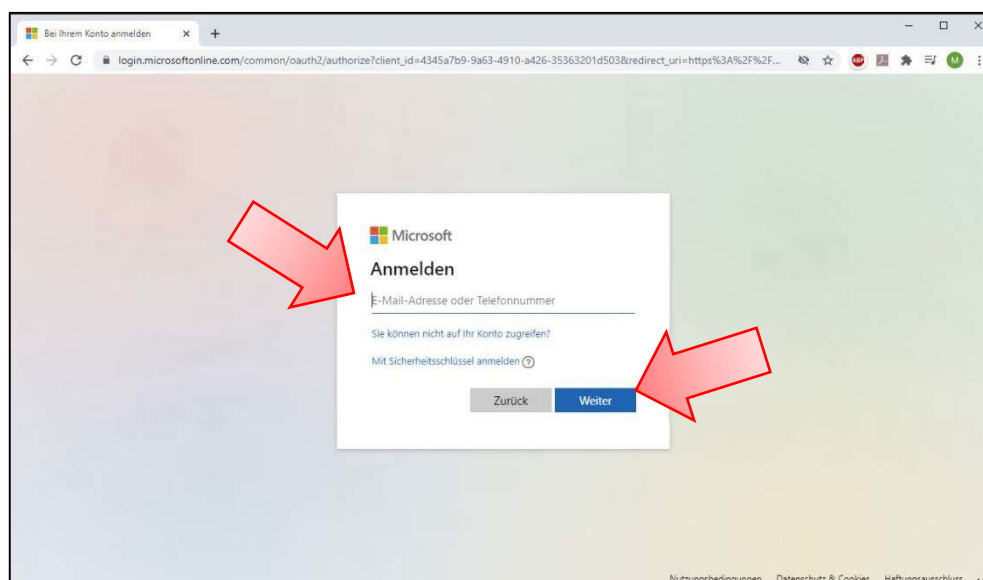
Bei Ihrem Konto anmelden ×

login.microsoftonline.com/common/oauth2/authorize?client_id=4345a7b9-9a63-4910-a426-35363201d503&redirect_uri=https%3A%2F%2F...

Microsoft

Anmelden

E-Mail-Adresse oder Telefonnummer

Sie können nicht auf Ihr Konto zugreifen?

Mit Sicherheitsschlüssel anmelden ?

Zurück

Weiter

Nutzungsbedingungen Datenschutz & Cookies Haftungsausschluss